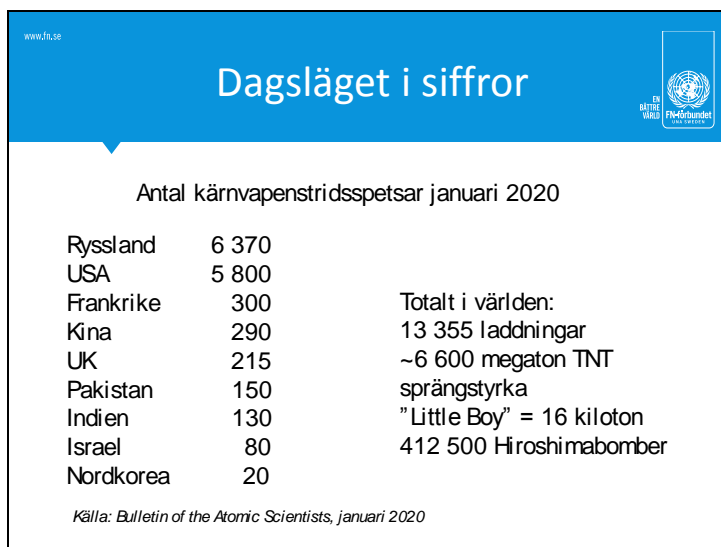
www.fn.se

Dagsläget i siffror

EN BÄTTRE VÄRLD FN-förbundet UNA SWEDEN

Antal kärnvapenstridsspetsar januari 2020

| | |
|---|---|
| Ryssland | 6 370 |
| USA | 5 800 |
| Frankrike | 300 |
| Kina | 290 |
| UK | 215 |
| Pakistan | 150 |
| Indien | 130 |
| Israel | 80 |
| Nordkorea | 20 |

Totalt i världen:
13 355 laddningar
~6 600 megaton TNT sprängstyrka
"Little Boy" = 16 kiloton
412 500 Hiroshimabomber

Källa: Bulletin of the Atomic Scientists, januari 2020